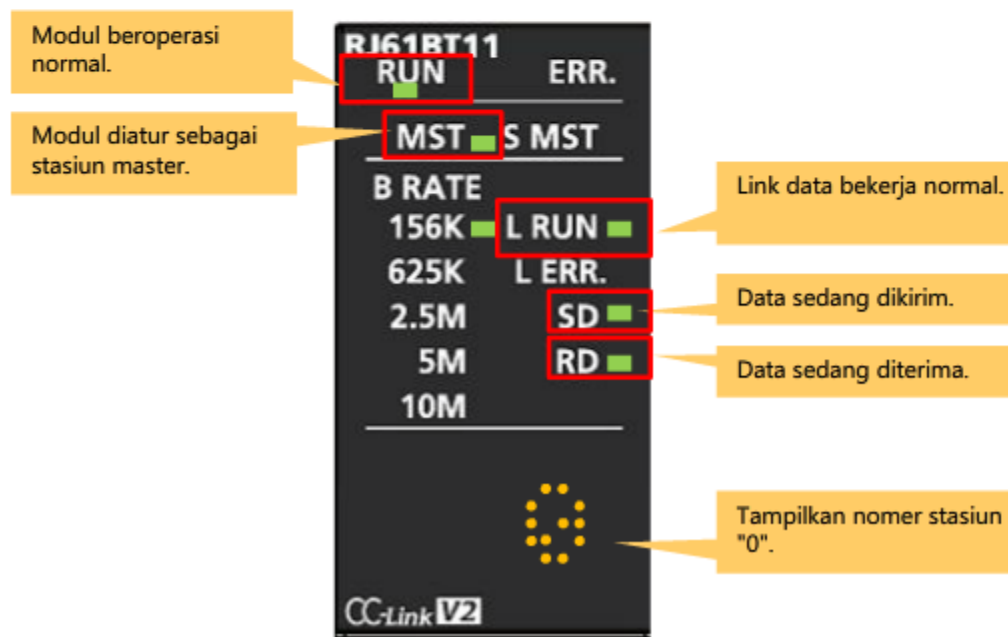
RJ61BT11

Modul beroperasi normal.

RUN

ERR.

Modul diatur sebagai stasiun master.

MST

S MST

B RATE

156K

L RUN

Link data bekerja normal.

625K

L ERR.

2.5M

SD

Data sedang dikirim.

5M

RD

Data sedang diterima.

10M

Tampilkan nomer stasiun "0".

CC-Link V2